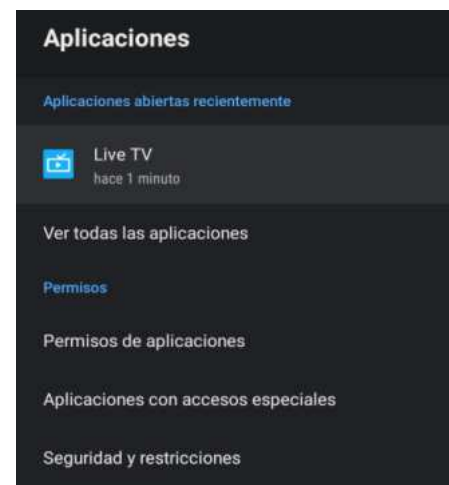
Aplicaciones

Aplicaciones abiertas recientemente

Live TV
hace 1 minuto

Ver todas las aplicaciones

Permisos

Permisos de aplicaciones

Aplicaciones con accesos especiales

Seguridad y restricciones